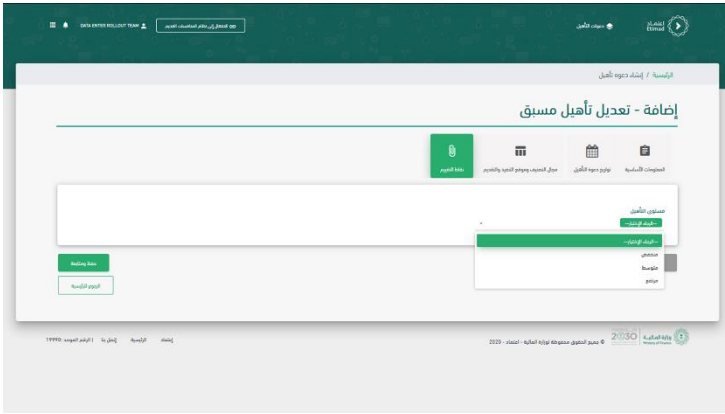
اعتماد Etimad

دعوات التأهيل

DATA ENTER ROLLOUT TEAM

العودة إلى نظام المنافسات القديم

الرئيسية / إنشاء دعوة تأهيل

إضافة - تعديل تأهيل مسبق

المعلومات الأساسية

تواريخ دعوة التأهيل

مجال التصنيف وموقع التنفيذ والتقديم

معايير التقييم

مستوى التأهيل

--الرجاء الإختيار--

--الرجاء الإختيار--

منخفض

متوسط

مرتفع

حفظ ومتابعة

الرجوع للرئيسية

وزارة المالية Ministry of Finance

رؤية 2030

© جميع الحقوق محفوظة لوزارة المالية - اعتماد - 2020

إعتماد الرئيسية إتصل بنا | الرقم الموحد : 19990